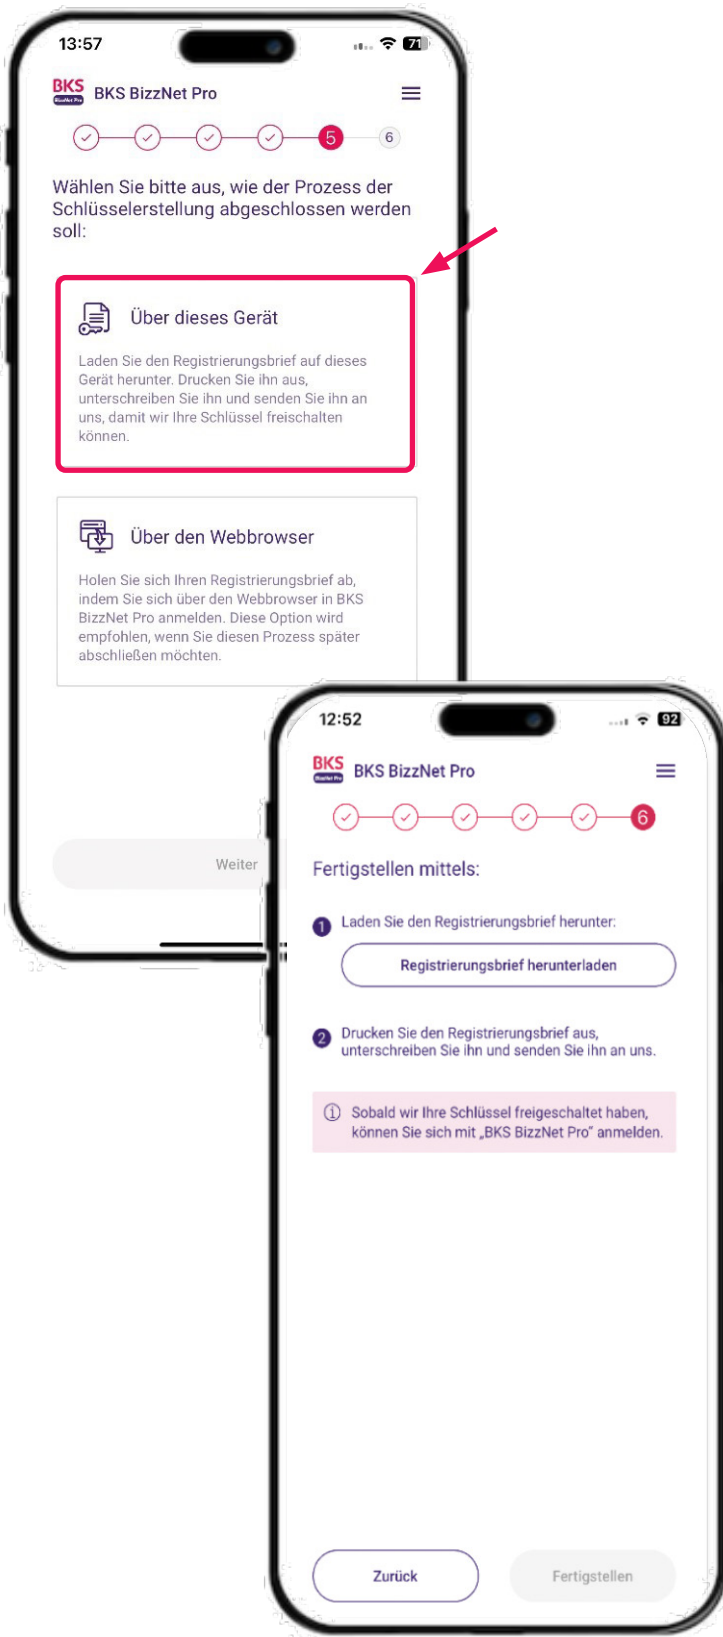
13:57

71

BKS BizzNet Pro

BKS BizzNet Pro

5

6

Wählen Sie bitte aus, wie der Prozess der Schlüsselerstellung abgeschlossen werden soll:

Über dieses Gerät

Laden Sie den Registrierungsbrief auf dieses Gerät herunter. Drucken Sie ihn aus, unterschreiben Sie ihn und senden Sie ihn an uns, damit wir Ihre Schlüssel freischalten können.

Über den Webbrowser

Holen Sie sich Ihren Registrierungsbrief ab, indem Sie sich über den Webbrowser in BKS BizzNet Pro anmelden. Diese Option wird empfohlen, wenn Sie diesen Prozess später abschließen möchten.

Weiter

12:52

92

BKS BizzNet Pro

BKS BizzNet Pro

6

Fertigstellen mittels:

1 Laden Sie den Registrierungsbrief herunter:

Registrierungsbrief herunterladen

2 Drucken Sie den Registrierungsbrief aus, unterschreiben Sie ihn und senden Sie ihn an uns.

Sobald wir Ihre Schlüssel freigeschaltet haben, können Sie sich mit „BKS BizzNet Pro" anmelden.

Zurück

Fertigstellen